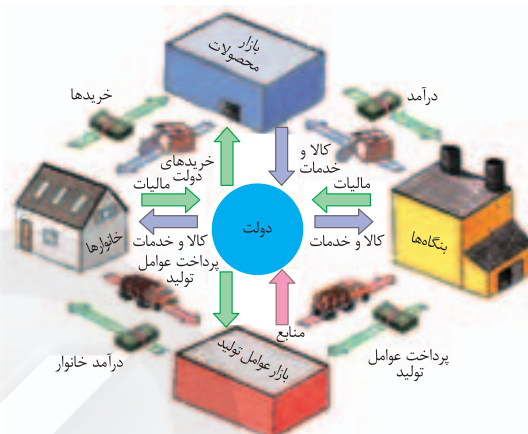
بازار محصولات

خریدها

درآمد

خریدهای دولت

کالا و خدمات

مالیات

مالیات

خانوارها

دولت

بنگاه‌ها

کالا و خدمات

کالا و خدمات

پرداخت عوامل تولید

منابع

درآمد خانوار

بازار عوامل تولید

پرداخت عوامل تولید